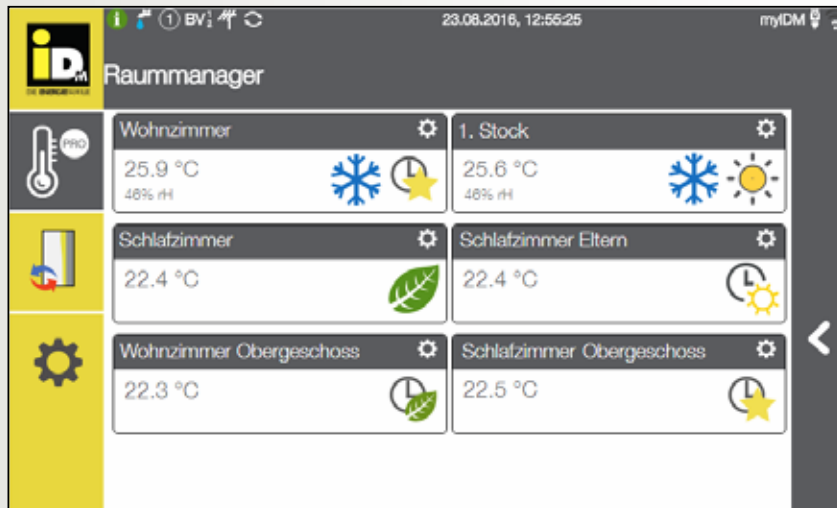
① BV 23.08.2016, 12:55:25 myIDM

iDM
DIE ENERGIESÄULE

Raummanager

PRO

Wohnzimmer
25.9 °C
46% rH

1. Stock
25.6 °C
46% rH

Schlafzimmer
22.4 °C

Schlafzimmer Eltern
22.4 °C

Wohnzimmer Obergeschoss
22.3 °C

Schlafzimmer Obergeschoss
22.5 °C